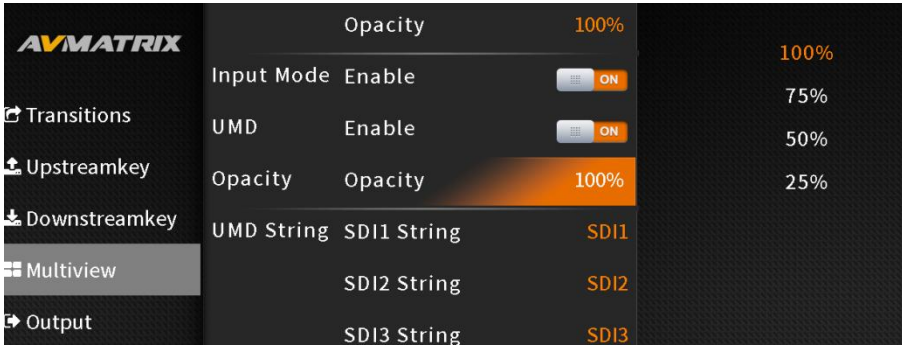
AVMATRIX

Transitions

Upstreamkey

Downstreamkey

Multiview

Output

Opacity 100%

Input Mode Enable ON

UMD Enable ON

Opacity Opacity 100%

UMD String SDI1 String SDI1

SDI2 String SDI2

SDI3 String SDI3

100%

75%

50%

25%